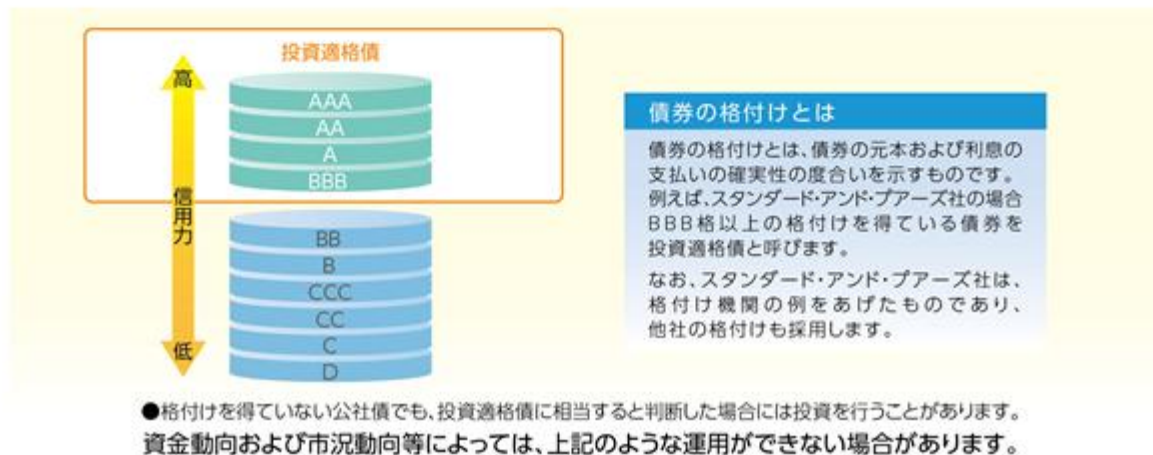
投資適格債

高

AAA
AA
A
BBB

信用力

BB
B
CCC
CC
C
D

低

債券の格付けとは

債券の格付けとは、債券の元本および利息の支払いの確実性の度合いを示すものです。例えば、スタンダード・アンド・プアーズ社の場合BBB格以上の格付けを得ている債券を投資適格債と呼びます。

なお、スタンダード・アンド・プアーズ社は、格付け機関の例をあげたものであり、他社の格付けも採用します。

●格付けを得ていない公社債でも、投資適格債に相当すると判断した場合には投資を行うことがあります。
資金動向および市況動向等によっては、上記のような運用ができない場合があります。